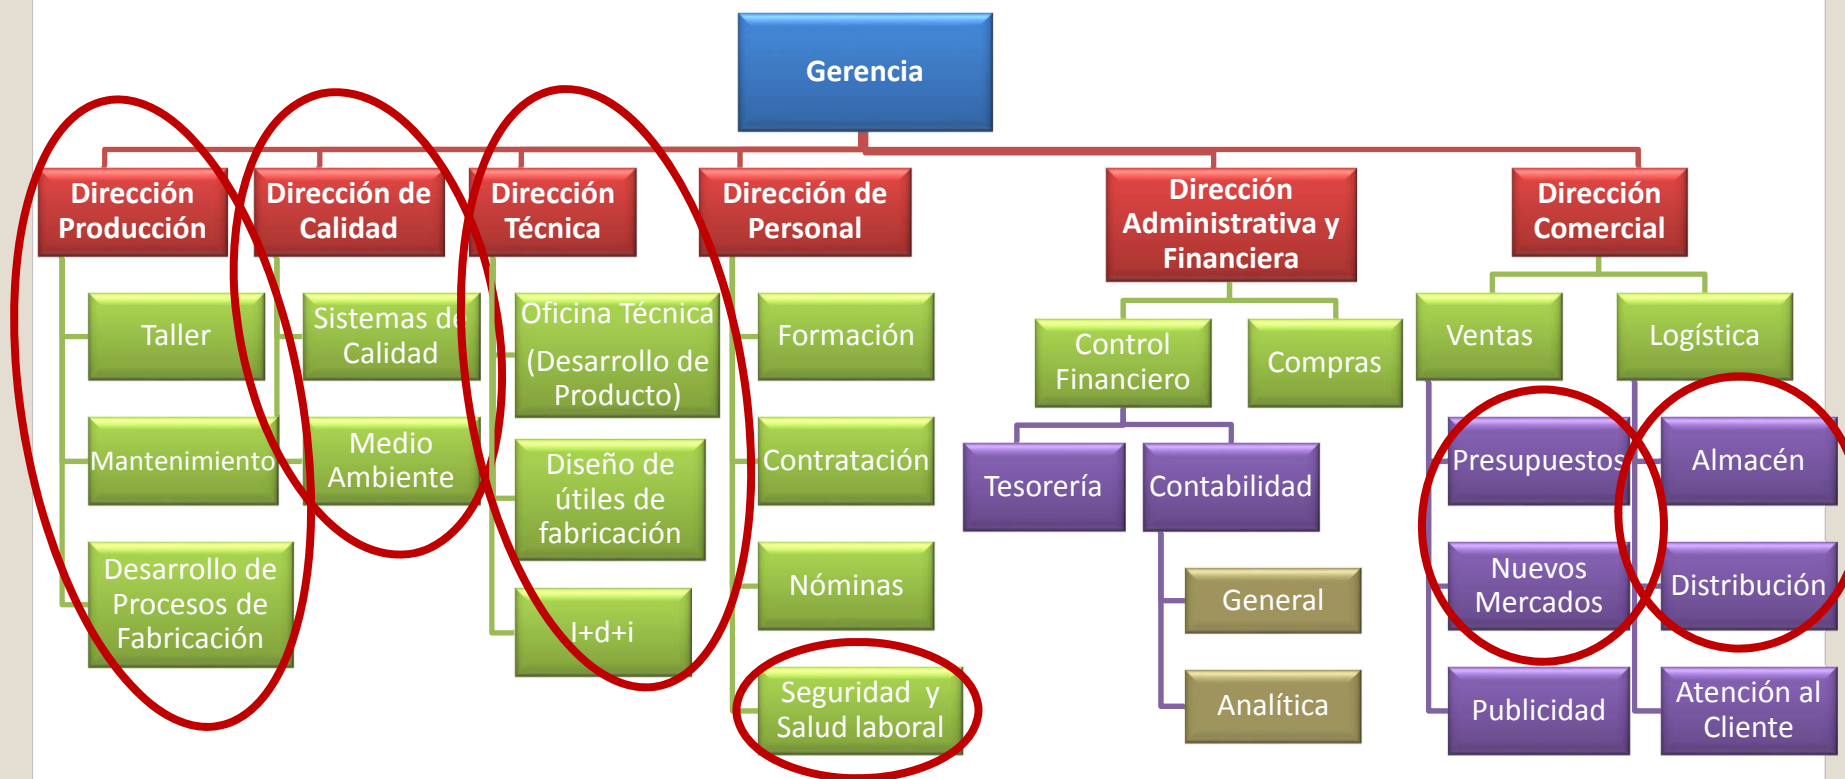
Gerencia

Dirección Producción

Taller

Mantenimiento

Desarrollo de Procesos de Fabricación

Dirección de Calidad

Sistemas de Calidad

Medio Ambiente

Dirección Técnica

Oficina Técnica (Desarrollo de Producto)

Diseño de útiles de fabricación

I+d+i

Dirección de Personal

Formación

Contratación

Nóminas

Seguridad y Salud laboral

Dirección Administrativa y Financiera

Control Financiero

Compras

Tesorería

Contabilidad

General

Analítica

Dirección Comercial

Ventas

Logística

Presupuestos

Nuevos Mercados

Publicidad

Almacén

Distribución

Atención al Cliente